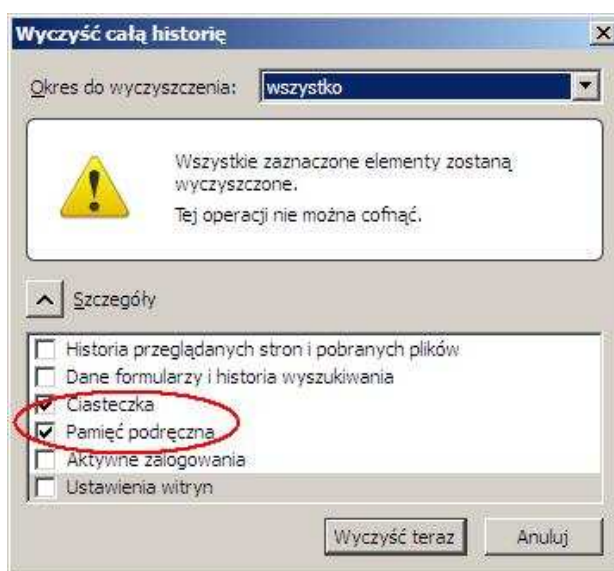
Wyczyść całą historię

Okres do wyczyszczenia: wszystko

Wszystkie zaznaczone elementy zostaną wyczyszczone.

Tej operacji nie można cofnąć.

Szczegóły

Historia przeglądanych stron i pobranych plików
Dane formularzy i historia wyszukiwania
Ciasteczka
Pamięć podręczna
Aktywne zalogowania
Ustawienia witryn

Wyczyść teraz
Anuluj